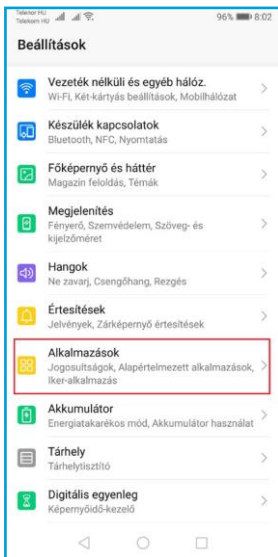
Telenor HU
Telekom HU
96% 8:02

Beállítások

Vezeték nélküli és egyéb hálóz.
Wi-Fi, Két-kártyás beállítások, Mobilhálózat

Készülék kapcsolatok
Bluetooth, NFC, Nyomtatás

Főképernyő és háttér
Magazin feloldás, Témák

Megjelenítés
Fényerő, Szemvédelem, Szöveg- és kijelzőméret

Hangok
Ne zavarj, Csengőhang, Rezgés

Értesítések
Jelvények, Zárképernyő értesítések

Alkalmazások
Jogosultságok, Alapértelmezett alkalmazások, Iker-alkalmazás

Akkumulátor
Energiatakarékos mód, Akkumulátor használat

Tárhely
Tárhelytisztító

Digitális egyenleg
Képernyőidő-kezelő